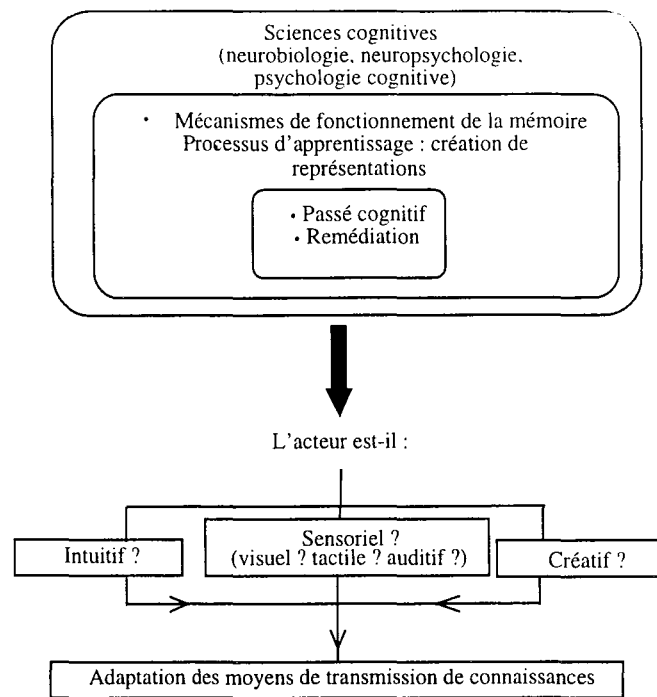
Sciences cognitives
(neurobiologie. neuropsychologie. psychologie cognitive)

• Mécanismes de fonctionnement de la mémoire
Processus d'apprentissage : création de représentations

• Passé cognitif
• Remédiation

L'acteur est-il :

Intuitif ?

Sensoriel ?
(visuel ? tactile ? auditif ?)

Créatif ?

Adaptation des moyens de transmission de connaissances